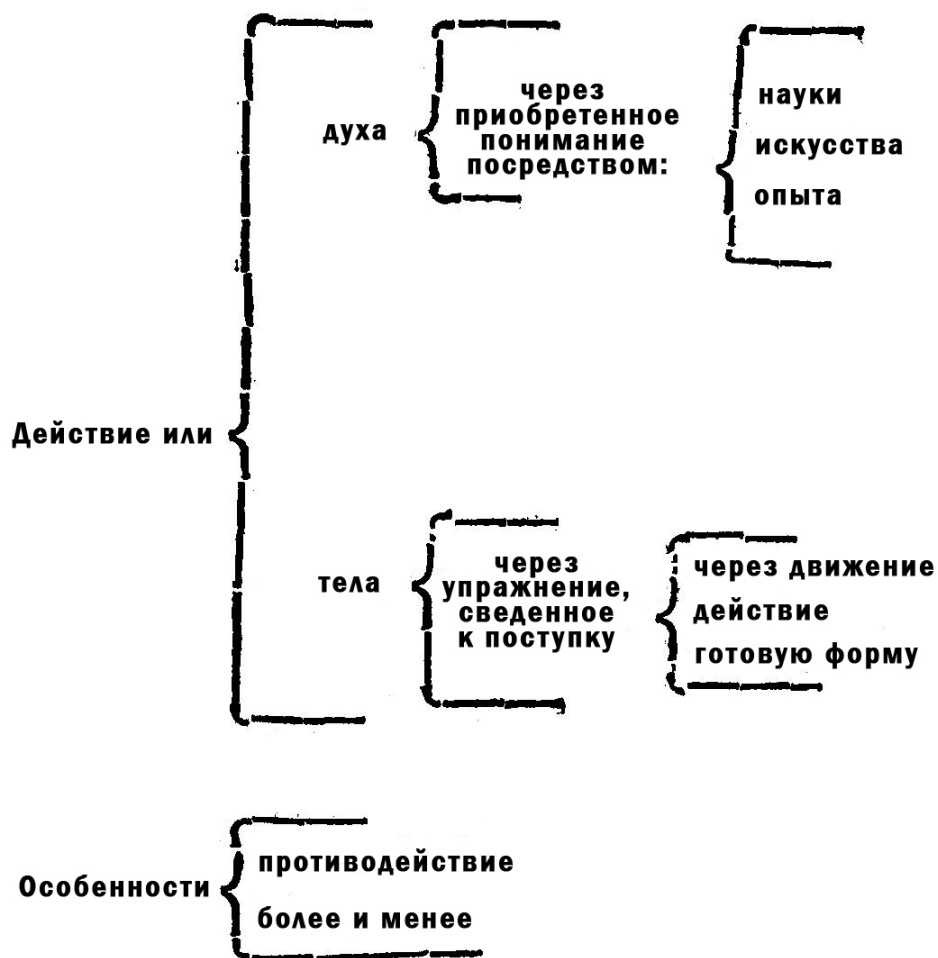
Действие или

духа

через приобретенное понимание посредством:

науки

искусства

опыта

тела

через упражнение, сведенное к поступку

через движение

действие

готовую форму

Особенности

противодействие

более и менее